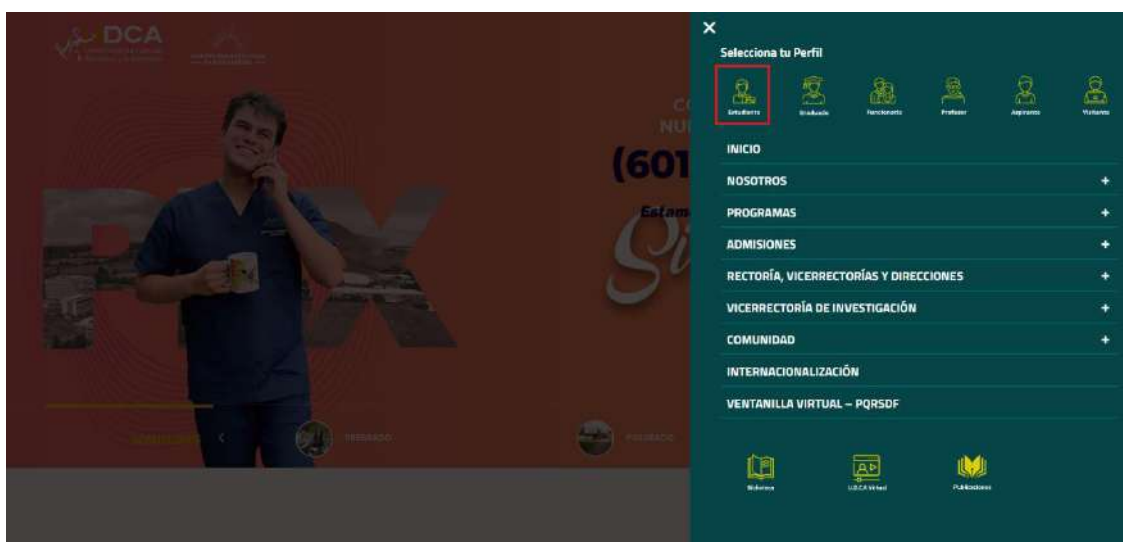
DCA

PBX

(601

Estam

✕
Selecciona tu Perfil

Estudiante
Graduado
Funcionario
Profesor
Aspirante
Visitante

INICIO
NOSOTROS +
PROGRAMAS +
ADMISIONES +
RECTORÍA, VICERRECTORÍAS Y DIRECCIONES +
VICERRECTORÍA DE INVESTIGACIÓN +
COMUNIDAD +
INTERNACIONALIZACIÓN
VENTANILLA VIRTUAL – PQRSDF

Biblioteca
UDCA Virtual
Publicaciones